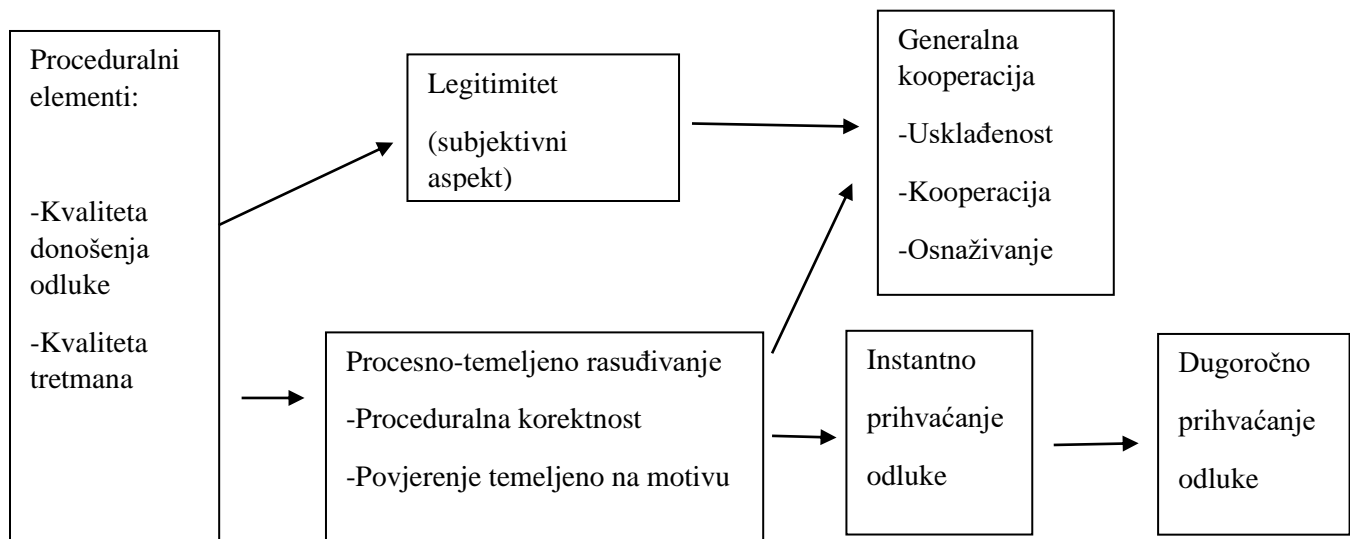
Proceduralni elementi:

-Kvaliteta donošenja odluke

-Kvaliteta tretmana

Legitimitet

(subjektivni aspekt)

Generalna kooperacija

-Usklađenost

-Kooperacija

-Osnaživanje

Procesno-temeljeno rasuđivanje

-Proceduralna korektnost

-Povjerenje temeljeno na motivu

Instantno prihvaćanje odluke

Dugoročno prihvaćanje odluke